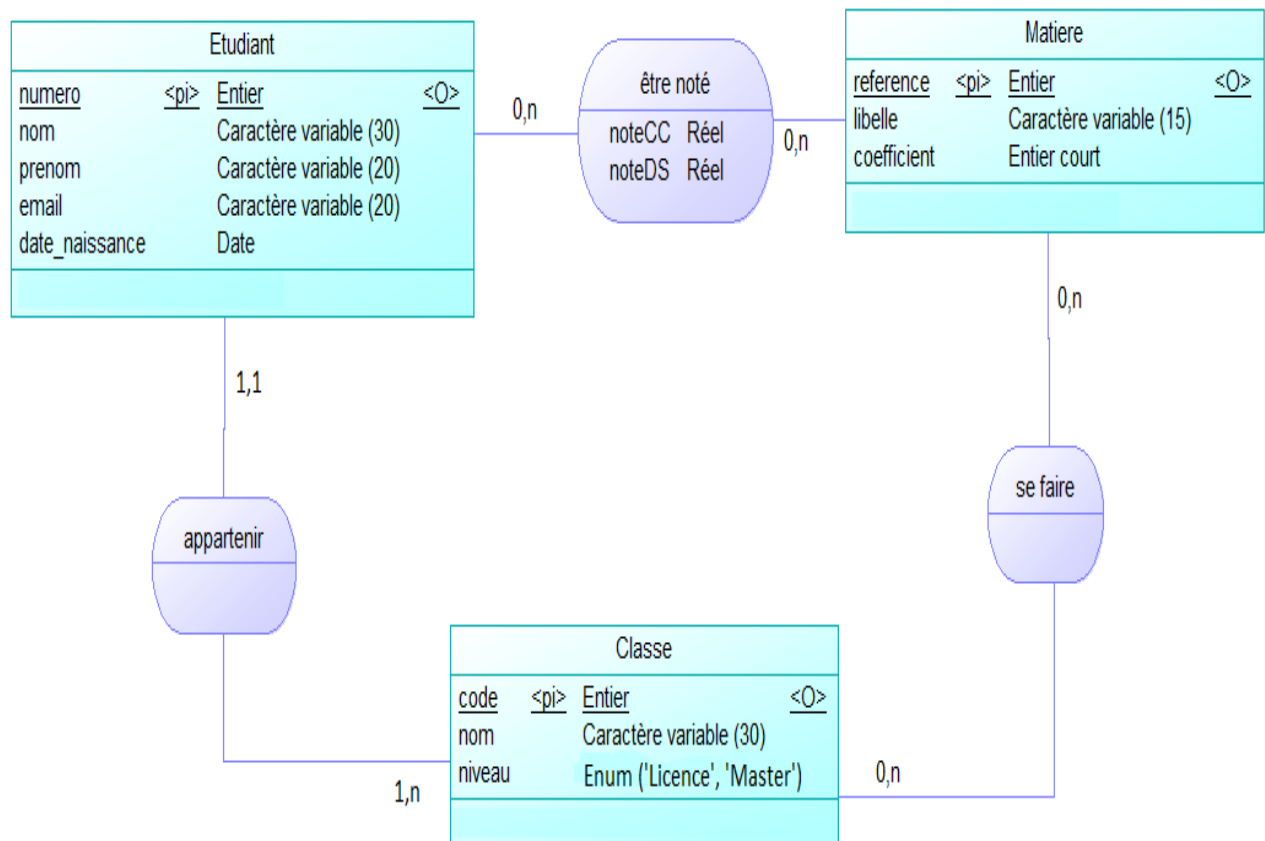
Etudiant

| numero | <pi> | Entier | <O> |
|---|---|---|---|
| nom | | Caractère variable (30) | |
| prenom | | Caractère variable (20) | |
| email | | Caractère variable (20) | |
| date_naissance | | Date | |

0,n

être noté

noteCC Réel
noteDS Réel

0,n

Matiere

| reference | <pi> | Entier | <O> |
|---|---|---|---|
| libelle | | Caractère variable (15) | |
| coefficient | | Entier court | |

0,n

1,1

se faire

appartenir

Classe

| code | <pi> | Entier | <O> |
|---|---|---|---|
| nom | | Caractère variable (30) | |
| niveau | | Enum ('Licence', 'Master') | |

0,n

1,n